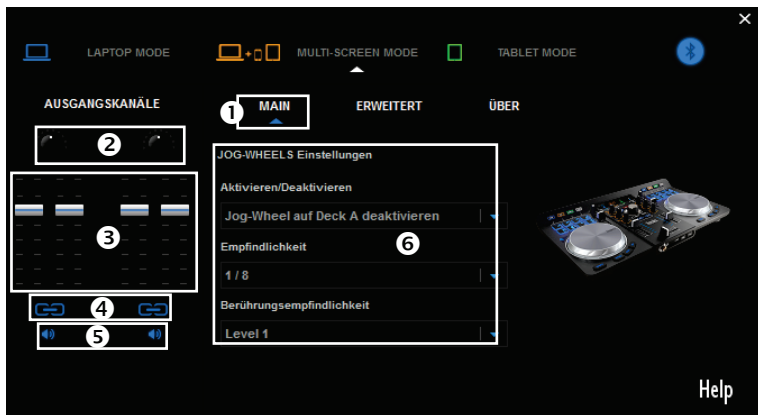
×

LAPTOP MODE

MULTI-SCREEN MODE

TABLET MODE

AUSGANGSKANÄLE

1 MAIN

ERWEITERT

ÜBER

2

3

4

5

JOG-WHEELS Einstellungen

Aktivieren/Deaktivieren

Jog-Wheel auf Deck A deaktivieren

6

Empfindlichkeit

1 / 8

Berührungsempfindlichkeit

Level 1

Help